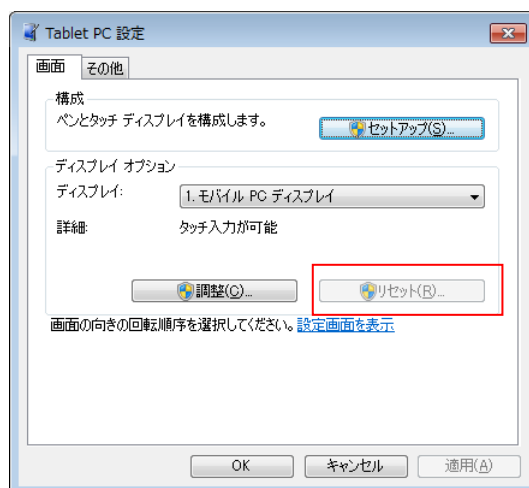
Tablet PC 設定

画面 その他

構成

ペンとタッチ ディスプレイを構成します。

セットアップ(S)...

ディスプレイ オプション

ディスプレイ: 1. モバイル PC ディスプレイ

詳細: タッチ入力が可能

調整(C)...

リセット(R)...

画面の向きの回転順序を選択してください。設定画面を表示

OK キャンセル 適用(A)